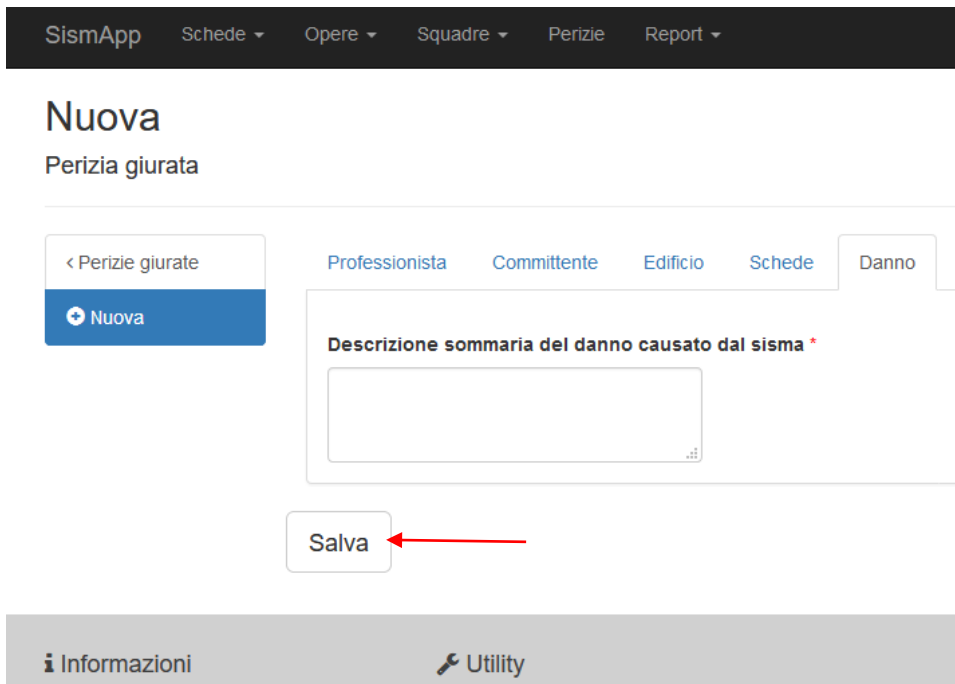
SismApp Schede ▾ Opere ▾ Squadre ▾ Perizie Report ▾

Nuova

Perizia giurata

‹ Perizie giurate

Nuova

Professionista Committente Edificio Schede Danno

Descrizione sommaria del danno causato dal sisma *

Salva

Informazioni

Utility